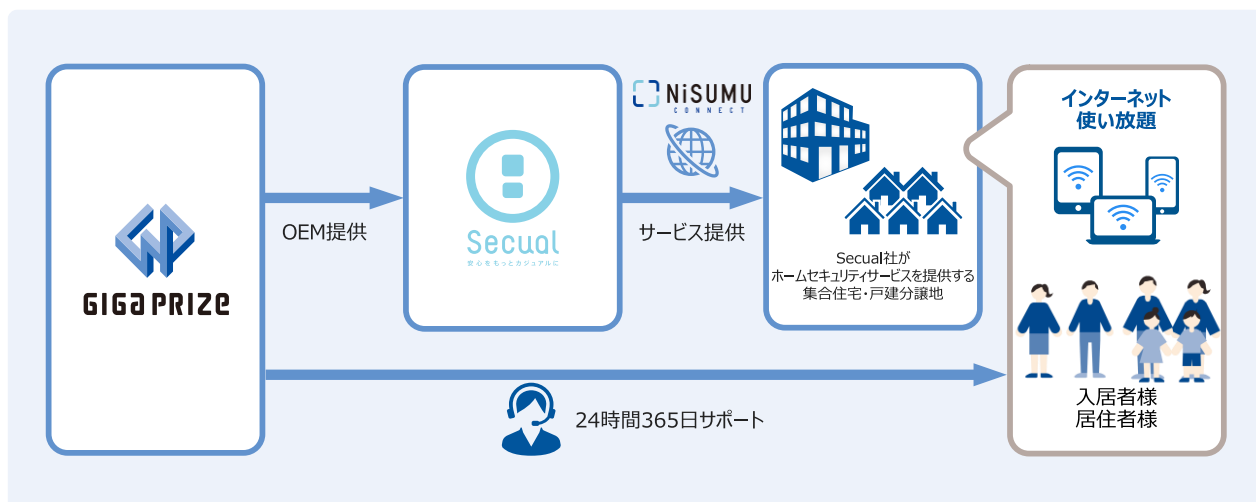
GIGAPRIZE

OEM提供

Secual
安心をもっとカジュアルに

NiSUMU
CONNECT

サービス提供

Secual社が
ホームセキュリティサービスを提供する
集合住宅・戸建分譲地

インターネット
使い放題

入居者様
居住者様

24時間365日サポート